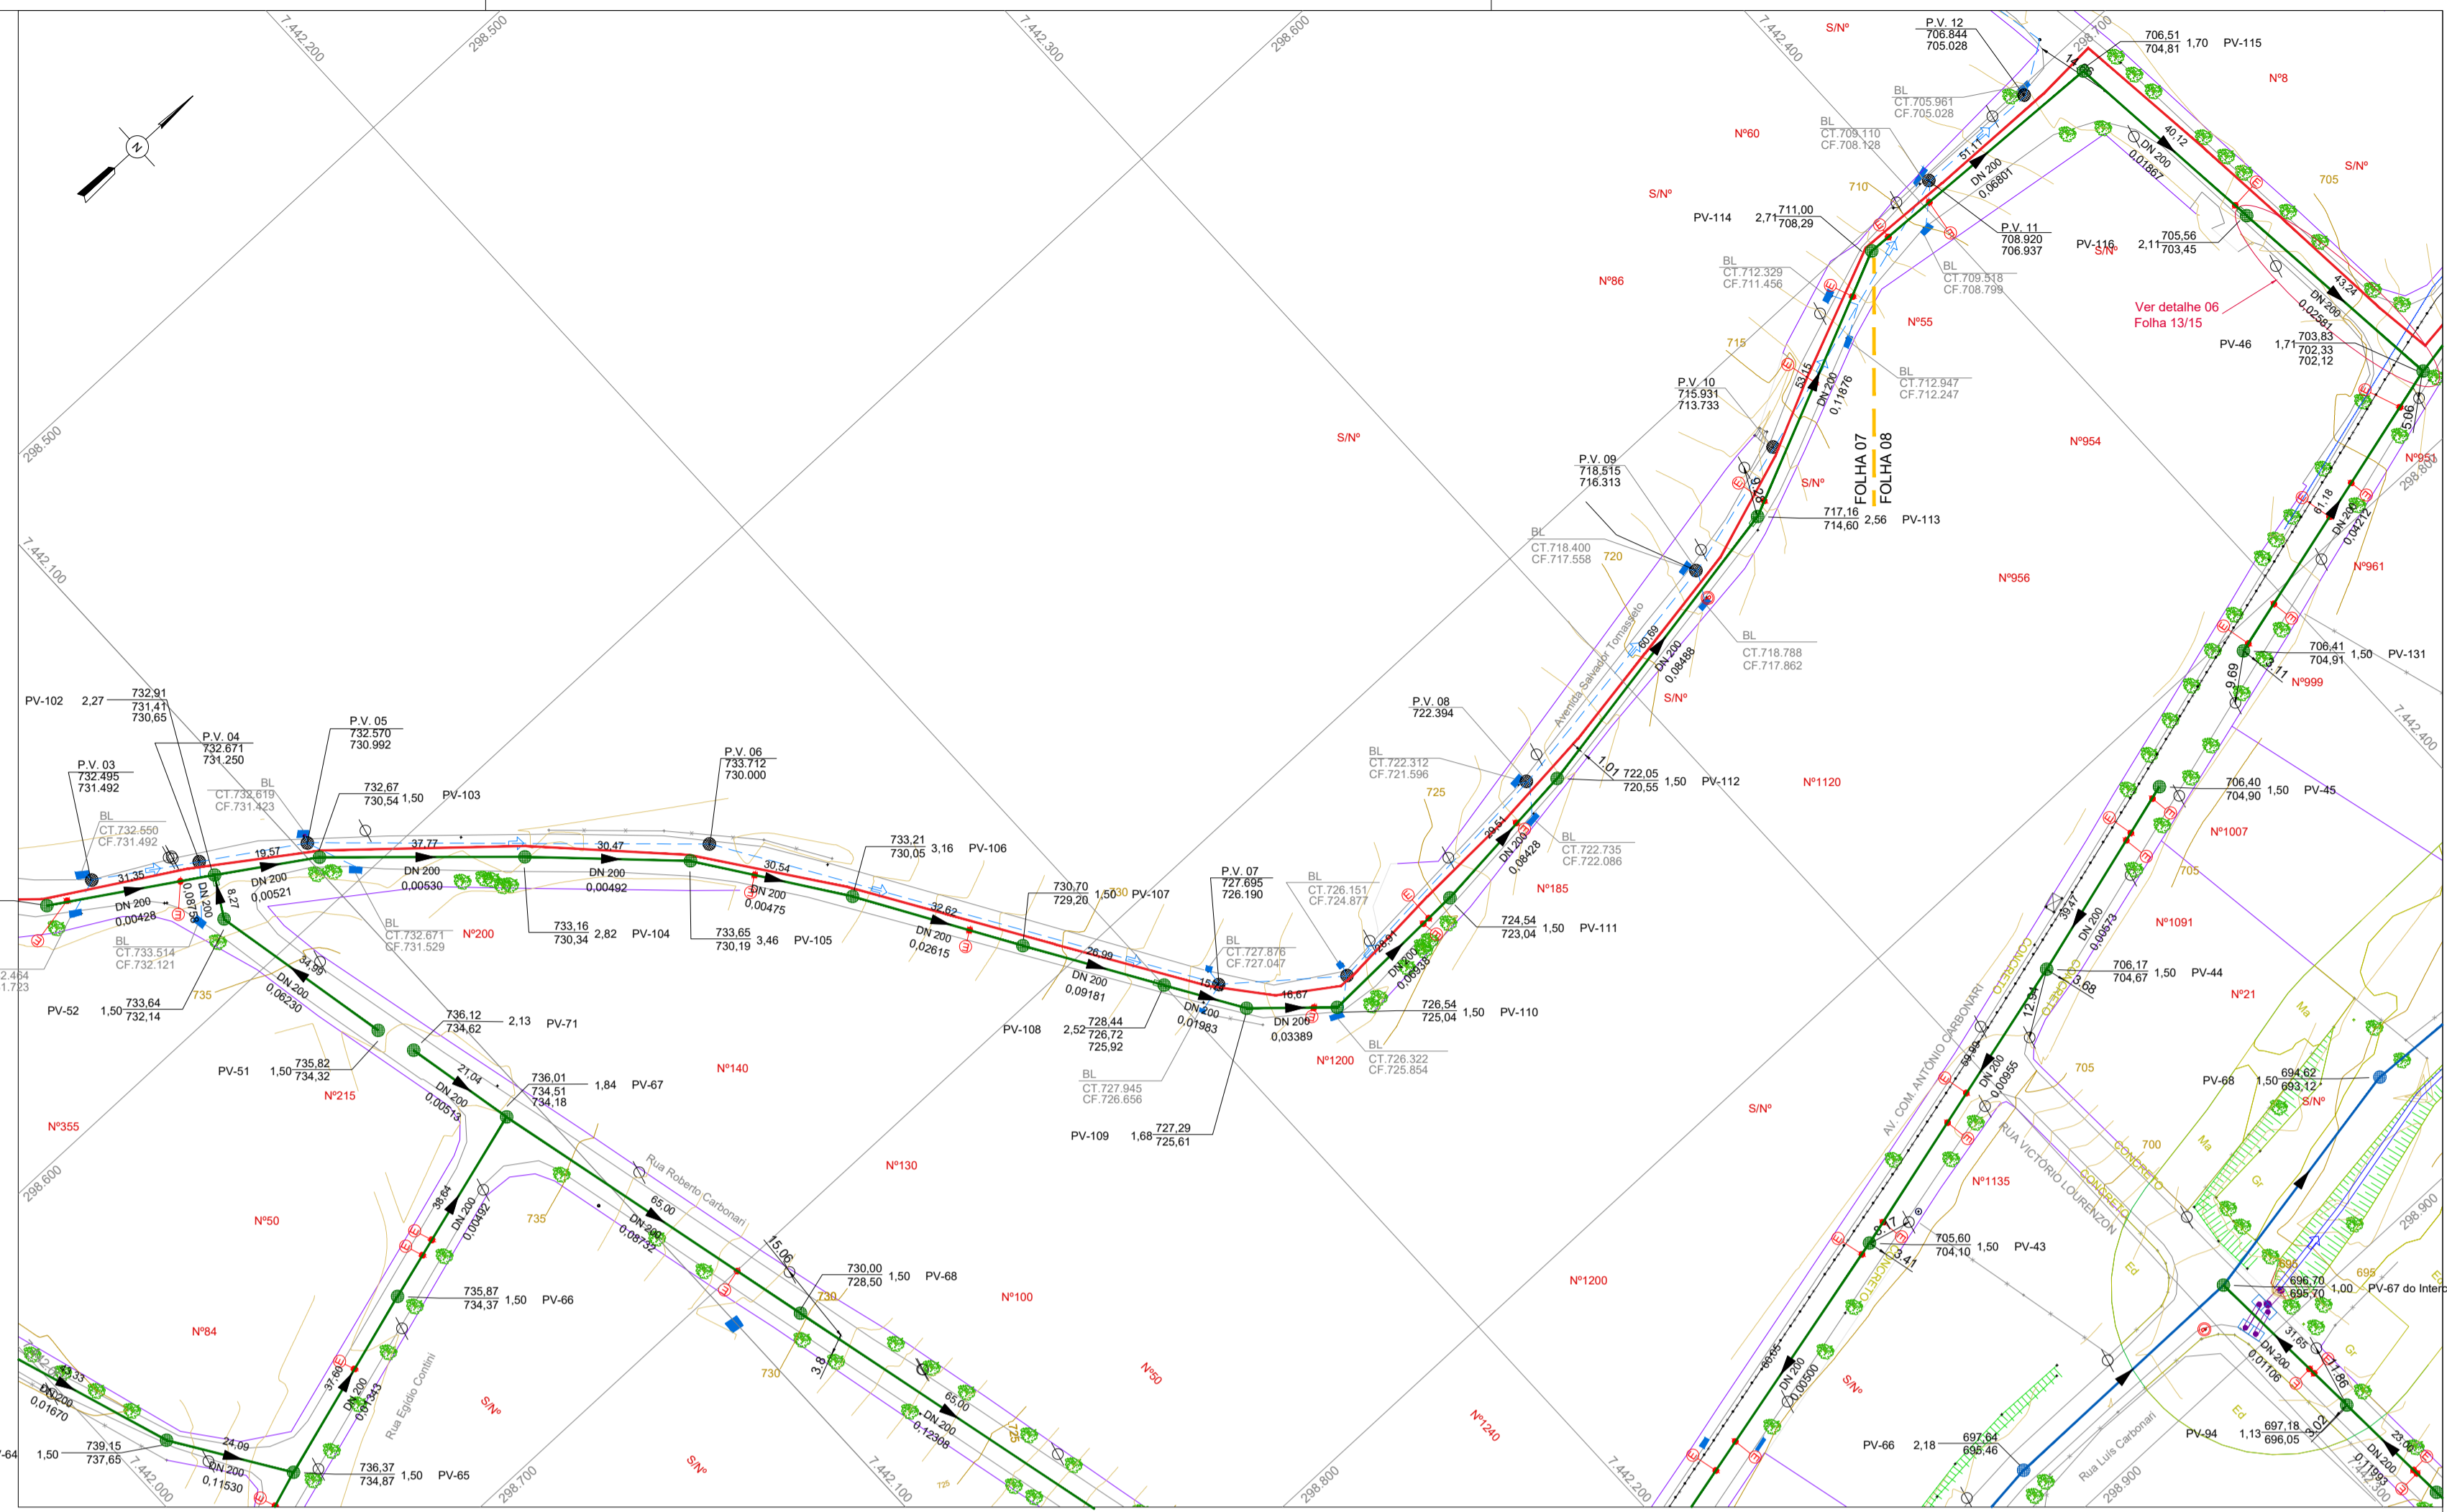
7.442.200
298.500
7.442.300
298.600
7.442.400
298.700
S/Nº
P.V. 12
706.844
705.028
706,51
704,81 1,70 PV-115
Nº8
BL
CT.705.961
CF.705.028
BL
CT.709.110
CF.708.128
Nº60
S/Nº
40,12
DN 200
0,01867
S/Nº
705
51,11
DN 200
0,06801
710
PV-114 2,71 711,00
708,29
P.V. 11
708.920
706.937
PV-116 2,11 705,56
703,45
S/Nº
BL
CT.712.329
CF.711.456
BL
CT.709.518
CF.708.799
Nº86
43,24
DN 200
0,02581
Ver detalhe 06
Folha 13/15
Nº55
715
PV-46 1,71 703,83
702,33
702,12
53,15
DN 200
0,11876
BL
CT.712.947
CF.712.247
P.V. 10
715.931
713.733
S/Nº
Nº954
5,06
Nº951
298.800
FOLHA 07
FOLHA 08
P.V. 09
718.515
716.313
S/Nº
717,16
714,60 2,56 PV-113
61,18
DN 200
0,04212
BL
CT.718.400
CF.717.558
720
Nº956
Nº961
Avenida Salvador Tomasseto
60,89
DN 200
0,08488
BL
CT.718.788
CF.717.862
706,41
704,91 1,50 PV-131
3,11
9,69
Nº999
S/Nº
PV-102 2,27 732,91
731,41
730,65
P.V. 05
732.570
730.992
P.V. 08
722.394
7.442.400
P.V. 04
732.671
731.250
P.V. 06
733.712
730.000
BL
CT.722.312
CF.721.596
1,01 722,05
720,55 1,50 PV-112
Nº1120
706,40
704,90 1,50 PV-45
P.V. 03
732.495
731.492
BL
CT.732.619
CF.731.423
732,67
730,54 1,50 PV-103
725
BL
CT.732.550
CF.731.492
19,57
37,77
30,47
733,21
730,05 3,16 PV-106
29,51
DN 200
0,08428
BL
CT.722.735
CF.722.086
Nº1007
31,35
DN 200
0,00428
0,08758
DN 200
8,27
DN 200
0,00521
DN 200
0,00530
DN 200
0,00492
30,54
DN 200
0,00475
730,70
729,20 1,50 PV-107
P.V. 07
727.695
726.190
BL
CT.726.151
CF.724.877
Nº185
705
BL
CT.733.514
CF.732.121
BL
CT.732.671
CF.731.529
Nº200
733,16
730,34 2,82 PV-104
733,65
730,19 3,46 PV-105
32,62
DN 200
0,02615
BL
CT.727.876
CF.727.047
28,91
724,54
723,04 1,50 PV-111
39,47
DN 200
0,00573
Nº1091
2.464
1.723
34,98
DN 200
0,06230
26,99
DN 200
0,09181
15,6
DN 200
0,01983
16,67
DN 200
0,03389
DN 200
0,06938
AV. COM. ANTÔNIO CARBONARI
CONCRETO
706,17
704,67 1,50 PV-44
3,68
12,94
Nº21
PV-52 1,50 733,64
732,14
735
736,12
734,62 2,13 PV-71
PV-108 2,52 728,44
726,72
725,92
726,54
725,04 1,50 PV-110
BL
CT.726.322
CF.725.854
Nº1200
PV-51 1,50 735,82
734,32
21,04
DN 200
0,00513
736,01
734,51
734,18 1,84 PV-67
Nº140
BL
CT.727.945
CF.726.656
59,80
DN 200
0,00955
705
PV-68 1,50 694,62
693,12
S/Nº
Nº355
Nº215
PV-109 1,68 727,29
725,61
S/Nº
700
RUA VICTÓRIO LOURENZON
CONCRETO
Nº130
Rua Roberto Carbonari
Nº1135
298.900
38,64
DN 200
0,00492
735
65,00
DN 200
0,08732
8,17
3,41
705,60
704,10 1,50 PV-43
Nº50
15,06
730,00
728,50 1,50 PV-68
Nº1200
696,70
695,70 1,00 PV-67 do Interc
695
Nº84
735,87
734,37 1,50 PV-66
Nº100
730
31,65
DN 200
0,01106
11,86
43,33
DN 200
0,01670
37,80
DN 200
0,01343
Rua Egídio Contini
730
3,8
65,00
DN 200
0,12308
Nº50
60,05
DN 200
0,00500
S/Nº
S/Nº
Nº1240
PV-66 2,18 697,64
695,46
Rua Luís Carbonari
PV-94 1,13 697,18
696,05
3,02
23,00
DN 200
0,11993
-64 1,50 739,15
737,65
7.442.000
24,09
DN 200
0,11530
736,37
734,87 1,50 PV-65
298.700
S/Nº
7.442.100
725
298.800
7.442.200
298.900
7.442.300